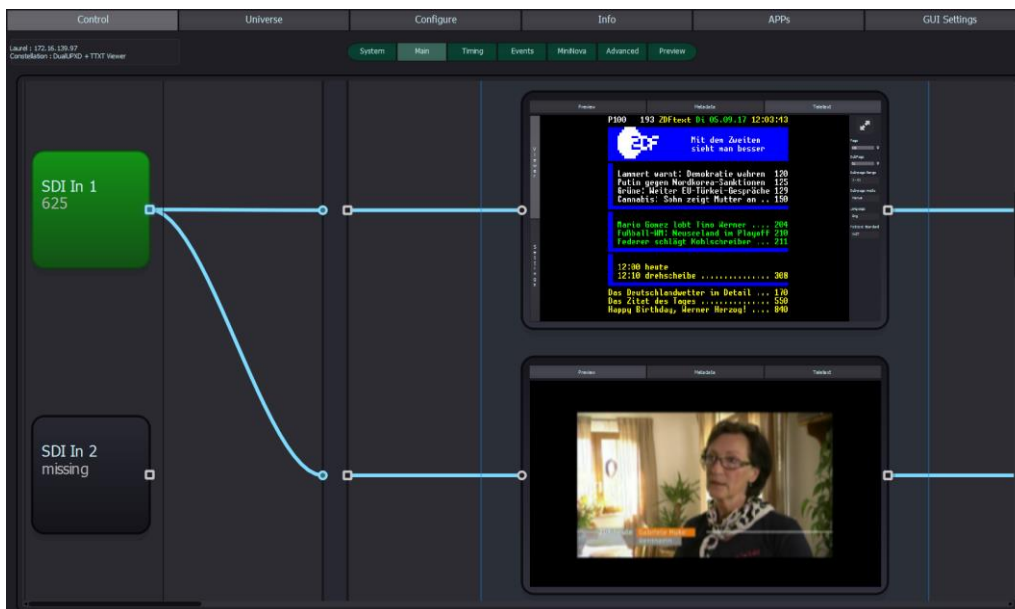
Control
Universe
Configure
Info
APPs
GUI Settings

Laurel : 172.16.139.97
Constellation : DualUFXD + TTXT Viewer

System
Main
Timing
Events
MiniNova
Advanced
Preview

SDI In 1
625

SDI In 2
missing

Preview
Metadata
Teletext

P100 193 ZDFtext Di 05.09.17 12:03:43

ZDF

Mit dem Zweiten
sieht man besser

Lammert warnt: Demokratie wahren 120
Putin gegen Nordkorea-Sanktionen 125
Grüne: Weiter EU-Türkei-Gespräche 129
Cannabis: Sohn zeigt Mutter an .. 150

Mario Gomez lobt Timo Werner .... 204
Fußball-WM: Neuseeland im Playoff 210
Federer schlägt Kohlschreiber ... 211

12:00 heute
12:10 drehscheibe ............... 308

Das Deutschlandwetter im Detail ... 170
Das Zitat des Tages ............... 550
Happy Birthday, Werner Herzog! .... 840

Preview
Metadata
Teletext

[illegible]